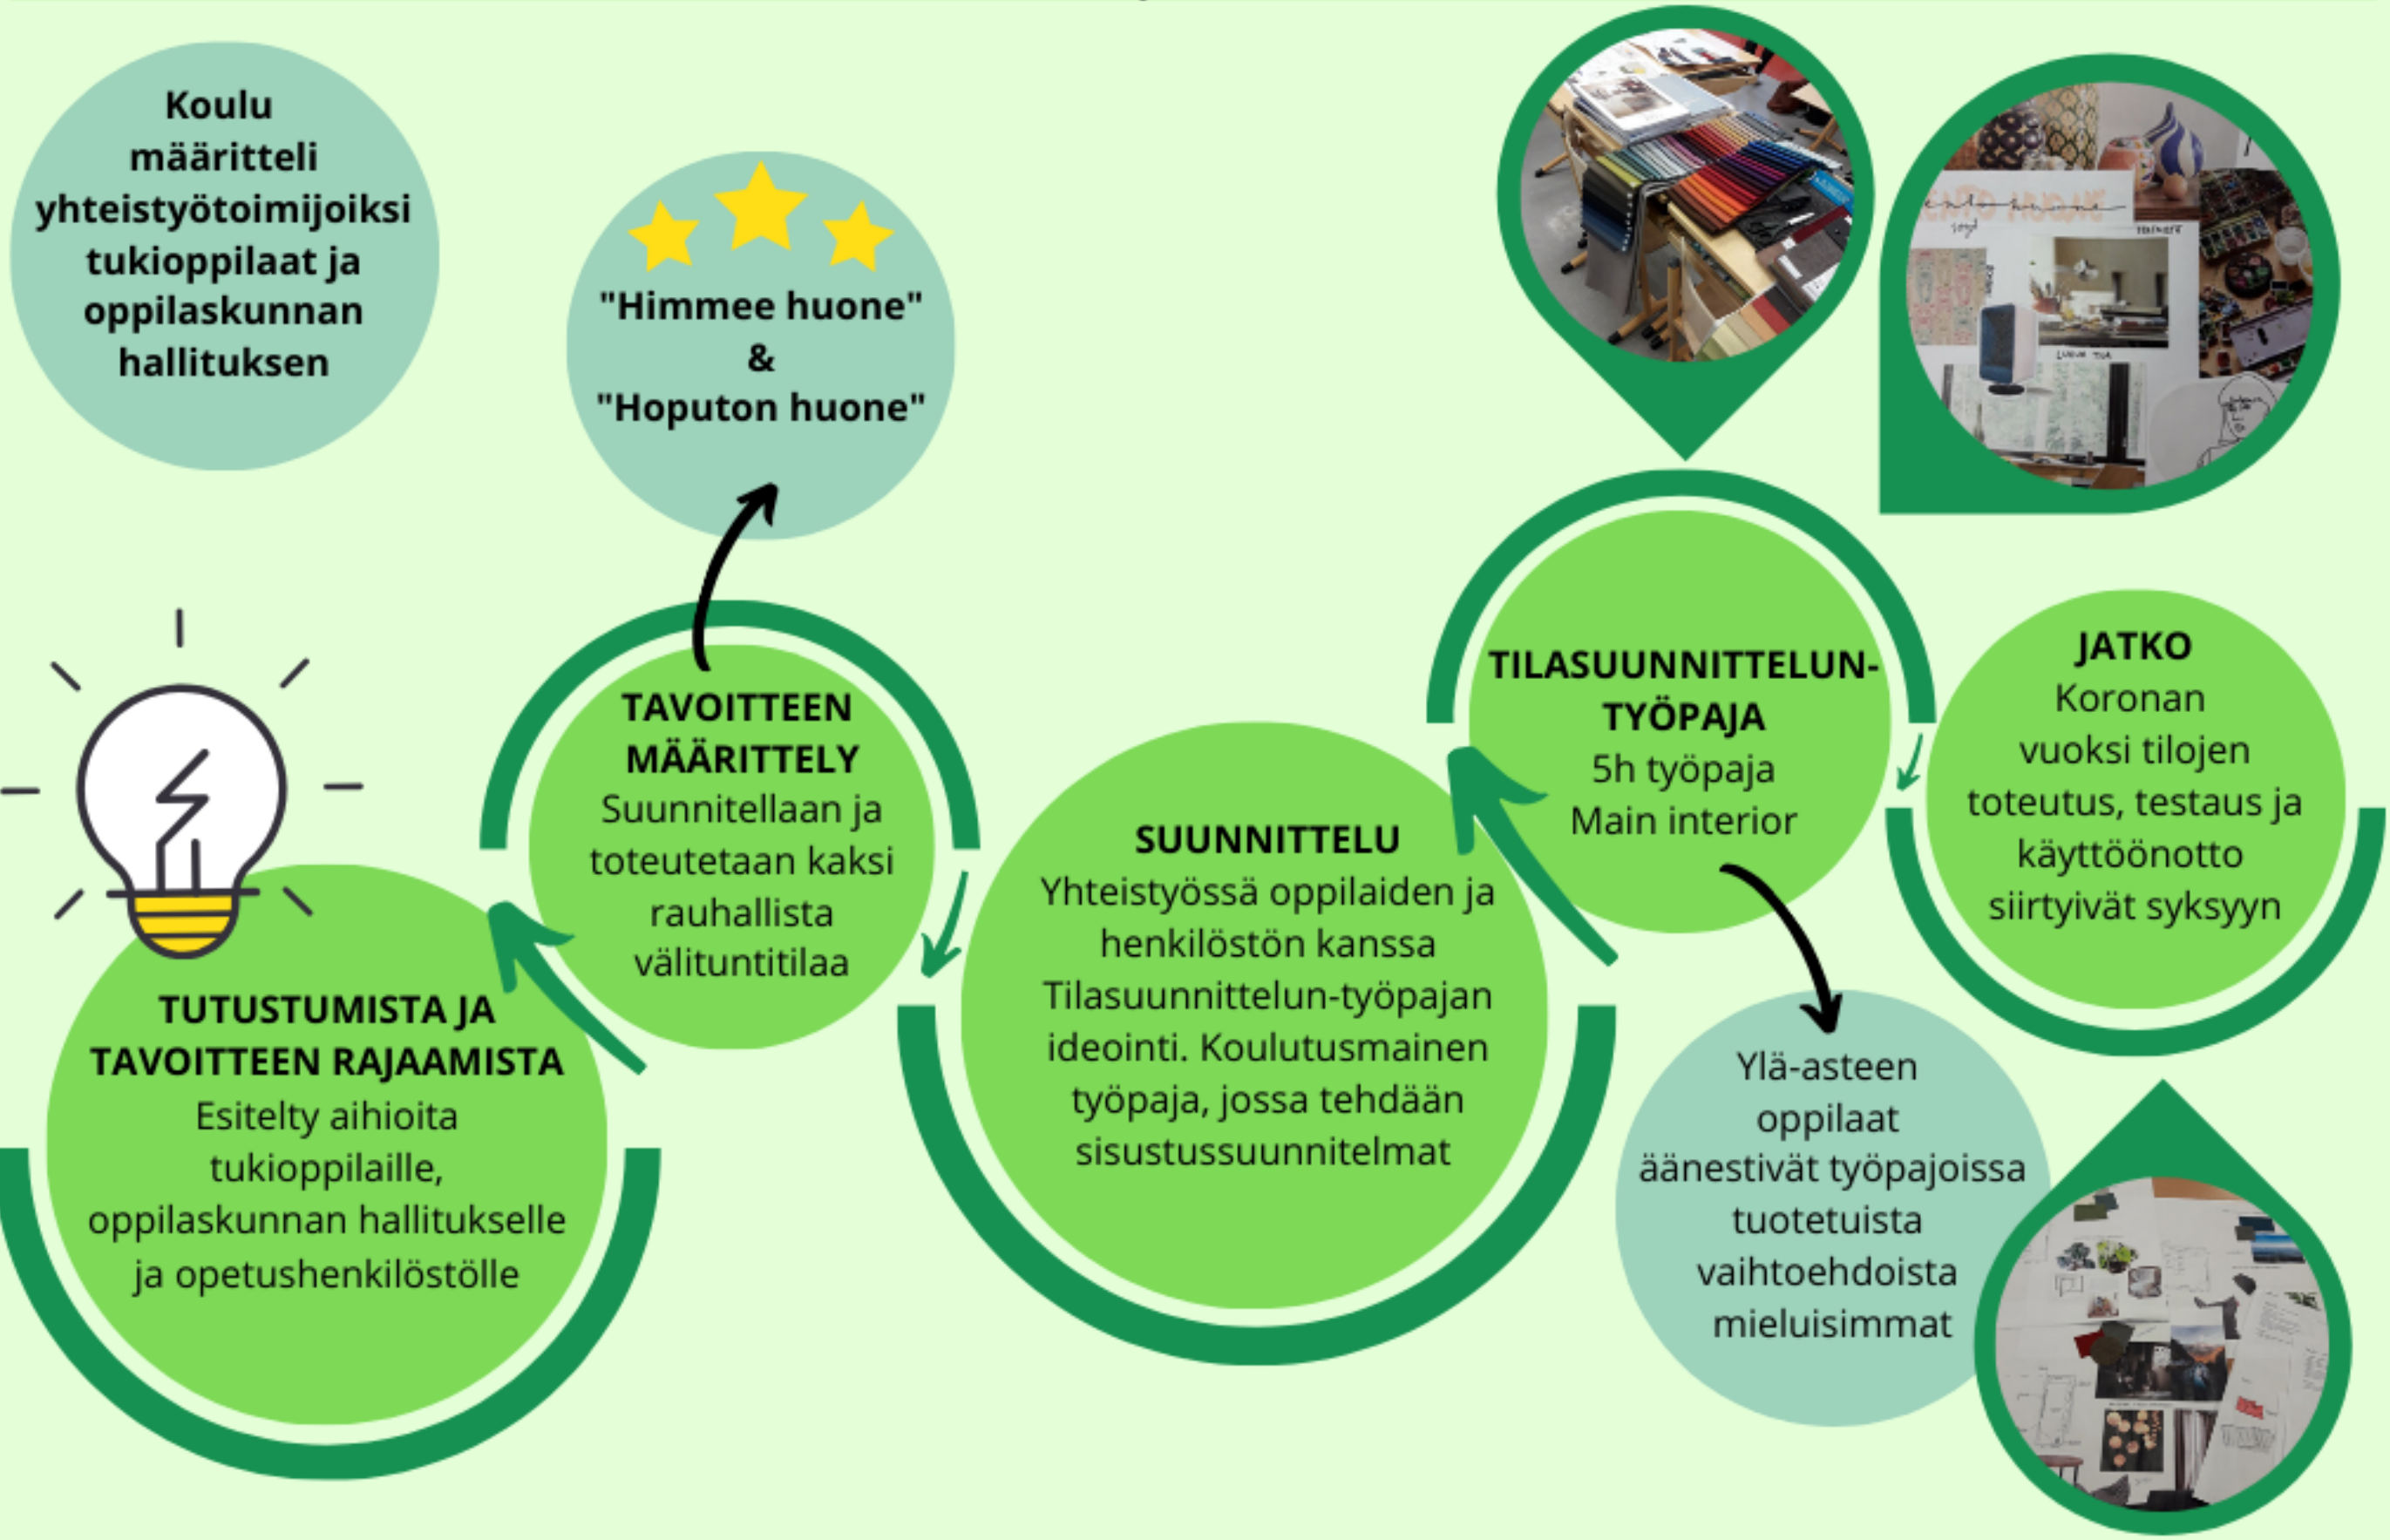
Koulu määritteli yhteistyötoimijoiksi tukioppilaat ja oppilaskunnan hallituksen

"Himmee huone" & "Hoputon huone"

TUTUSTUMISTA JA TAVOITTEEN RAJAAMISTA
Esitelty aihioita tukioppilaille, oppilaskunnan hallitukselle ja opetushenkilöstölle

TAVOITTEEN MÄÄRITTELY
Suunnitellaan ja toteutetaan kaksi rauhallista välituntitilaa

SUUNNITTELU
Yhteistyössä oppilaiden ja henkilöstön kanssa Tilasuunnittelun-työpajan ideointi. Koulutusmainen työpaja, jossa tehdään sisustussuunnitelmat

TILASUUNNITTELUN-TYÖPAJA
5h työpaja
Main interior

Ylä-asteen oppilaat äänestivät työpajoissa tuotetuista vaihtoehdoista mieluisimmat

JATKO
Koronan vuoksi tilojen toteutus, testaus ja käyttöönotto siirtyivät syksyyn